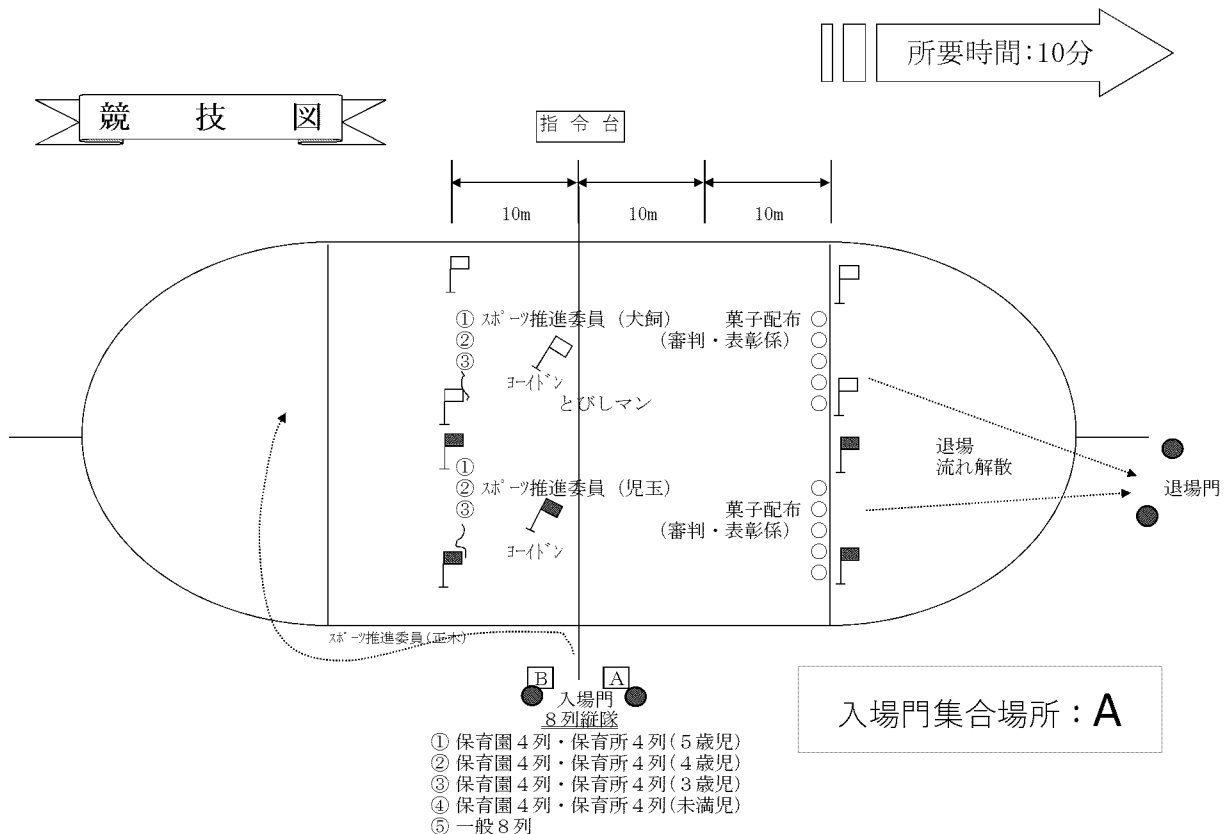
所要時間:10分

競　技　図

指令台

10m　10m　10m

① ｽﾎﾟｰﾂ推進委員（大飼）
②
③

ﾖｰｲﾄﾞﾝ
とびしマン

菓子配布
（審判・表彰係）

①
② ｽﾎﾟｰﾂ推進委員（児玉）
③

ﾖｰｲﾄﾞﾝ

菓子配布
（審判・表彰係）

退場
流れ解散

退場門

ｽﾎﾟｰﾂ推進委員（正木）

B　A
入場門
8列縦隊
① 保育園4列・保育所4列（5歳児）
② 保育園4列・保育所4列（4歳児）
③ 保育園4列・保育所4列（3歳児）
④ 保育園4列・保育所4列（未満児）
⑤ 一般8列

入場門集合場所：A